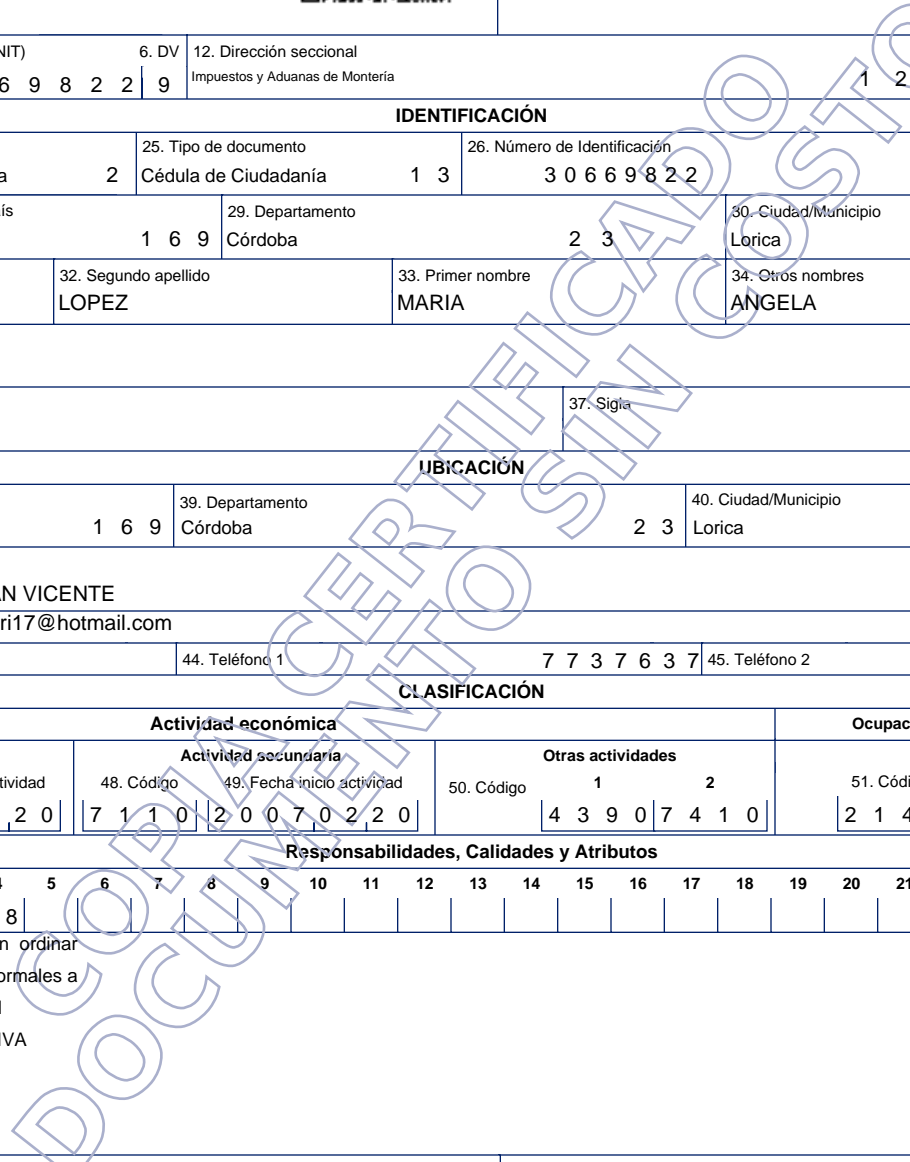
NIT) 6. DV 12. Dirección seccional
6 9 8 2 2 9 Impuestos y Aduanas de Montería 1 2

IDENTIFICACIÓN

25. Tipo de documento 26. Número de Identificación
a 2 Cédula de Ciudadanía 1 3 3 0 6 6 9 8 2 2

ís 29. Departamento 30. Ciudad/Municipio
1 6 9 Córdoba 2 3 Lorica

32. Segundo apellido 33. Primer nombre 34. Otros nombres
LOPEZ MARIA ANGELA

37. Sigla

UBICACIÓN

39. Departamento 40. Ciudad/Municipio
1 6 9 Córdoba 2 3 Lorica

AN VICENTE
ri17@hotmail.com

44. Teléfono 1 7 7 3 7 6 3 7 45. Teléfono 2

CLASIFICACIÓN

Actividad económica Ocupac

Actividad secundaria Otras actividades
tividad 48. Código 49. Fecha inicio actividad 50. Código 1 2 51. Códi
2 0 7 1 1 0 2 0 0 7 0 2 2 0 4 3 9 0 7 4 1 0 2 1 4

Responsabilidades, Calidades y Atributos

4 5 6 7 8 9 10 11 12 13 14 15 16 17 18 19 20 21
8

n ordinar
ormales a
l
IVA

DOCUMENTO SIN COSTO
COPIA NO CERTIFICADO